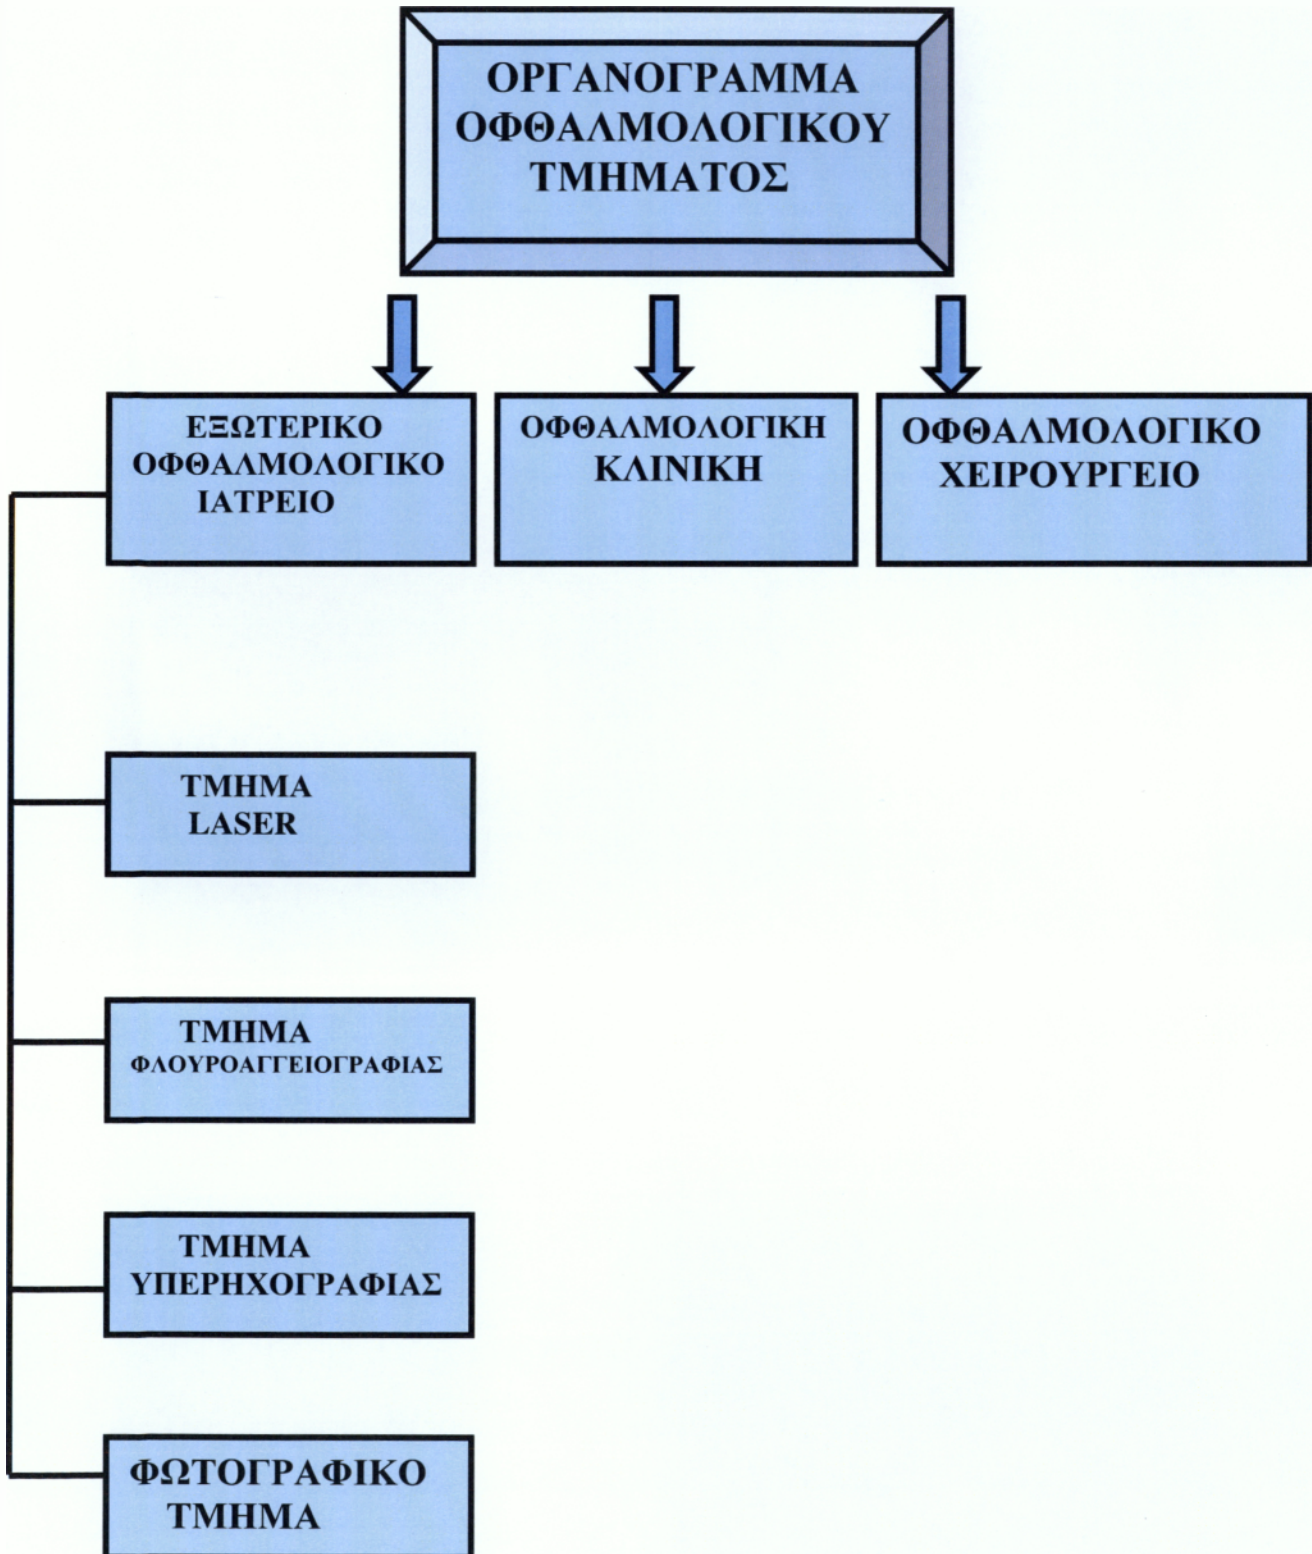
ΟΡΓΑΝΟΓΡΑΜΜΑ ΟΦΘΑΛΜΟΛΟΓΙΚΟΥ ΤΜΗΜΑΤΟΣ

ΕΞΩΤΕΡΙΚΟ ΟΦΘΑΛΜΟΛΟΓΙΚΟ ΙΑΤΡΕΙΟ

ΟΦΘΑΛΜΟΛΟΓΙΚΗ ΚΛΙΝΙΚΗ

ΟΦΘΑΛΜΟΛΟΓΙΚΟ ΧΕΙΡΟΥΡΓΕΙΟ

ΤΜΗΜΑ LASER

ΤΜΗΜΑ ΦΛΟΥΡΟΑΓΓΕΙΟΓΡΑΦΙΑΣ

ΤΜΗΜΑ ΥΠΕΡΗΧΟΓΡΑΦΙΑΣ

ΦΩΤΟΓΡΑΦΙΚΟ ΤΜΗΜΑ